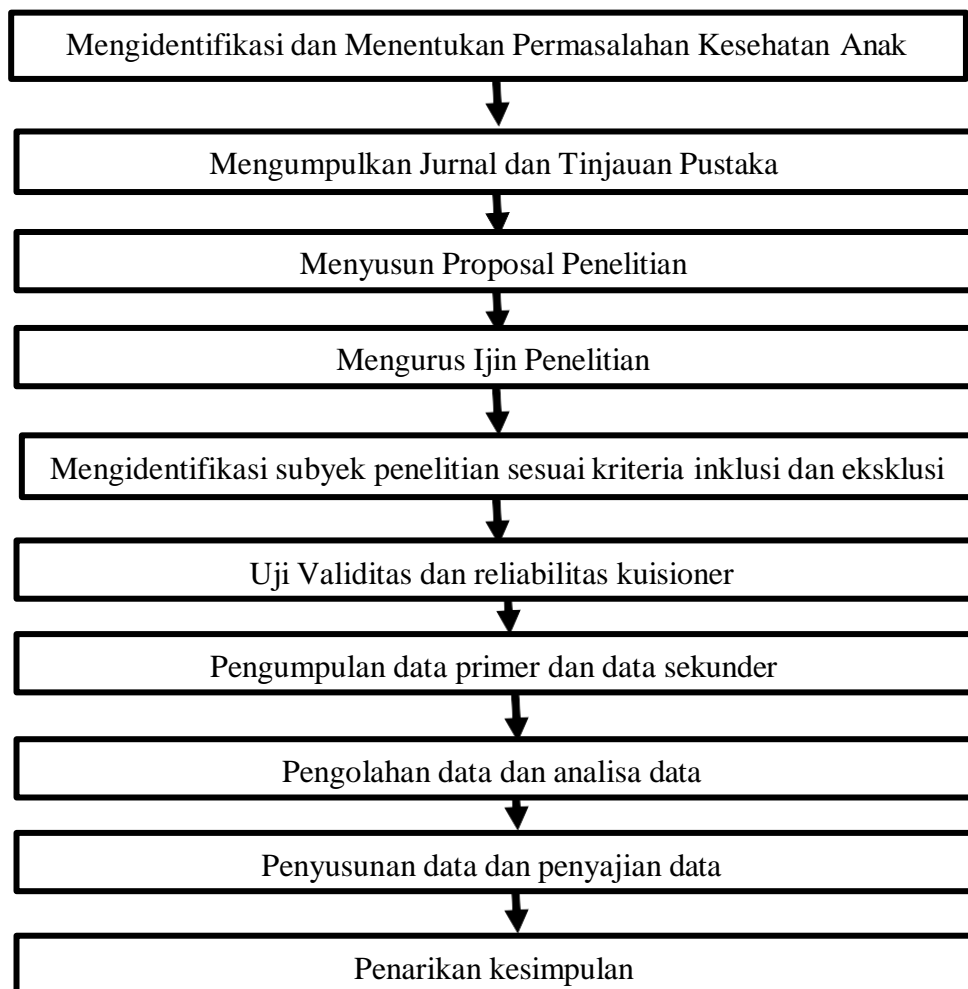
Mengidentifikasi dan Menentukan Permasalahan Kesehatan Anak

Mengumpulkan Jurnal dan Tinjauan Pustaka

Menyusun Proposal Penelitian

Mengurus Ijin Penelitian

Mengidentifikasi subyek penelitian sesuai kriteria inklusi dan eksklusi

Uji Validitas dan reliabilitas kuisioner

Pengumpulan data primer dan data sekunder

Pengolahan data dan analisa data

Penyusunan data dan penyajian data

Penarikan kesimpulan